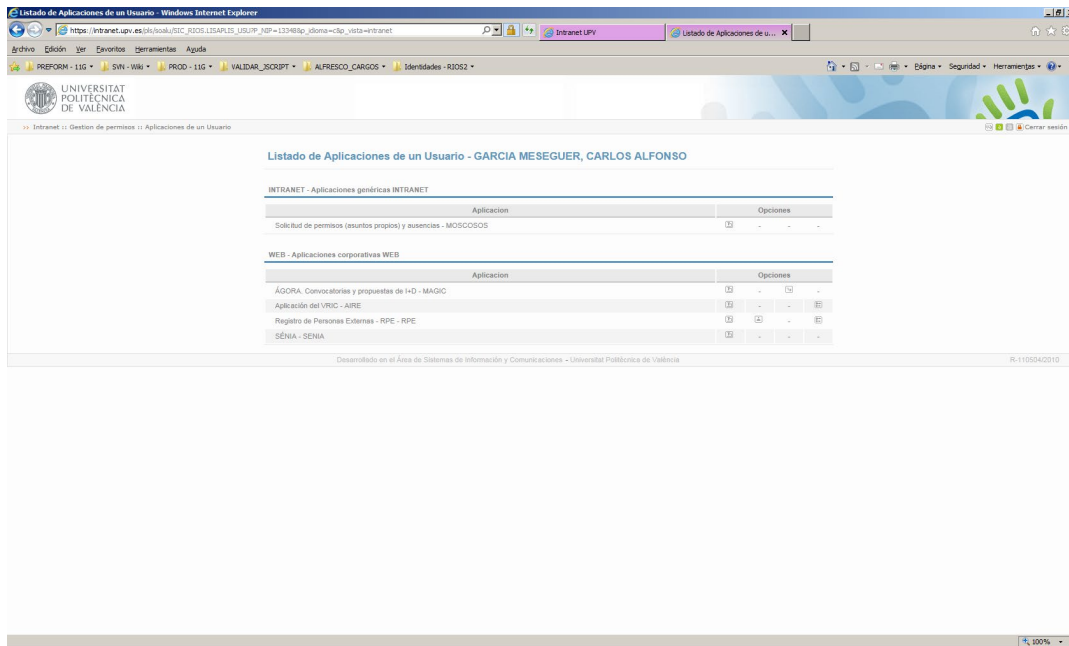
Listado de Aplicaciones de un Usuario - Windows Internet Explorer

https://intranet.upv.es/pls/soalu/SIC_RIOS.LISAPLIS_USU?P_NIP=13348&p_idioma=c&p_vista=intranet

Intranet UPV

Listado de Aplicaciones de u...

Archivo Edición Ver Favoritos Herramientas Ayuda

PREFORM - 11G SVN - Wiki PROD - 11G VALIDAR_JSCRIPT ALFRESCO_CARGOS Identidades - RIOS2

Página Seguridad Herramientas

UNIVERSITAT POLITÈCNICA DE VALÈNCIA

>> Intranet :: Gestion de permisos :: Aplicaciones de un Usuario

Cerrar sesión

Listado de Aplicaciones de un Usuario - GARCIA MESEGUER, CARLOS ALFONSO

INTRANET - Aplicaciones genéricas INTRANET

| Aplicacion | Opciones | | | |
|---|---|---|---|---|
| Solicitud de permisos (asuntos propios) y ausencias - MOSCOSOS | | - | - | - |

WEB - Aplicaciones corporativas WEB

| Aplicacion | Opciones | | | |
|---|---|---|---|---|
| ÁGORA. Convocatorias y propuestas de I+D - MAGIC | | - | | - |
| Aplicación del VRIC - AIRE | | - | - | |
| Registro de Personas Externas - RPE - RPE | | | - | |
| SÉNIA - SENIA | | - | - | - |

Desarrollado en el Área de Sistemas de Información y Comunicaciones - Universitat Politècnica de València

R-110504/2010

100%